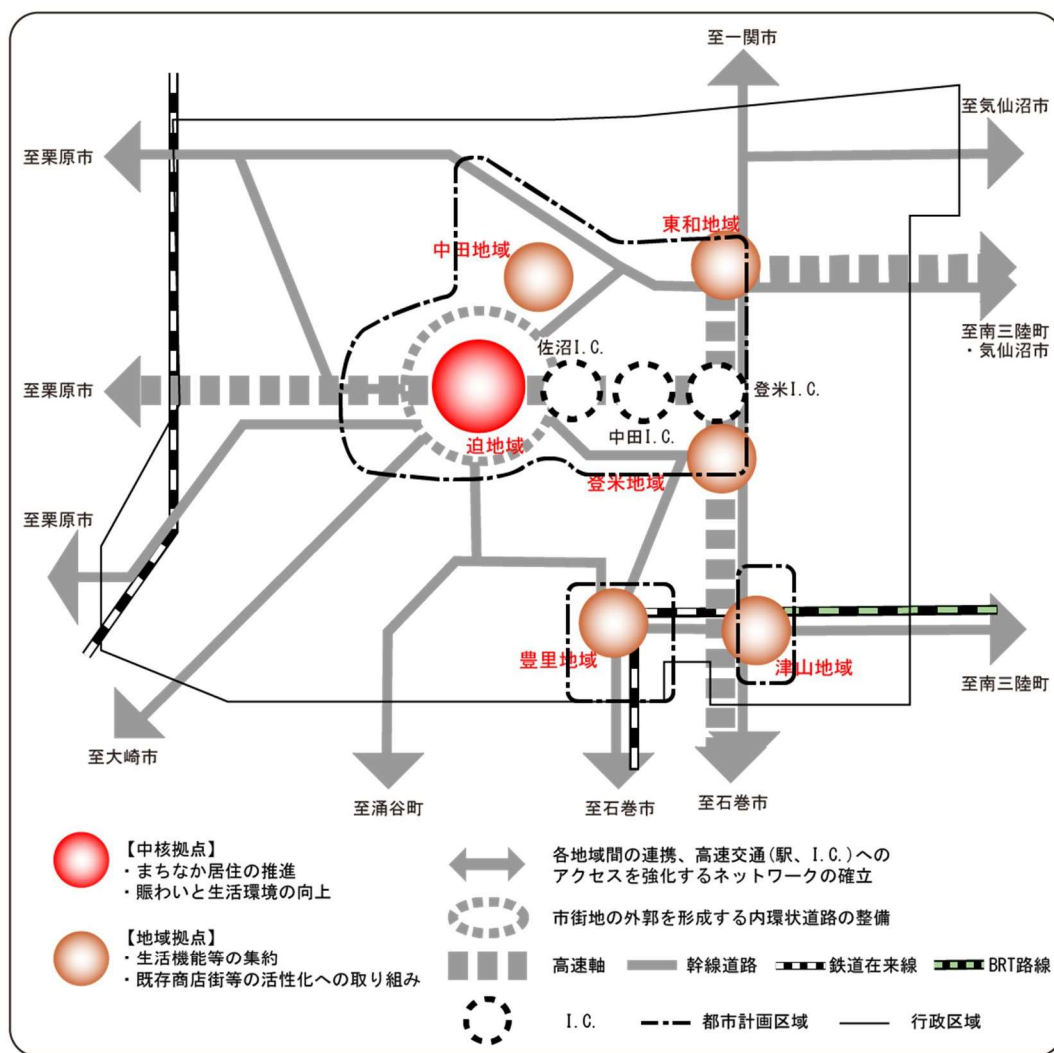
至一関市

至気仙沼市

至栗原市

東和地域

中田地域

至南三陸町
・気仙沼市

佐沼I.C.

至栗原市

登米I.C.

中田I.C.

迫地域

登米地域

至栗原市

豊里地域

津山地域

至南三陸町

至大崎市

至涌谷町

至石巻市

至石巻市

【中核拠点】
・まちなか居住の推進
・賑わいと生活環境の向上

【地域拠点】
・生活機能等の集約
・既存商店街等の活性化への取り組み

各地域間の連携、高速交通(駅、I.C.)へのアクセスを強化するネットワークの確立

市街地の外郭を形成する内環状道路の整備

高速軸 幹線道路 鉄道在来線 BRT路線

I.C. 都市計画区域 行政区域